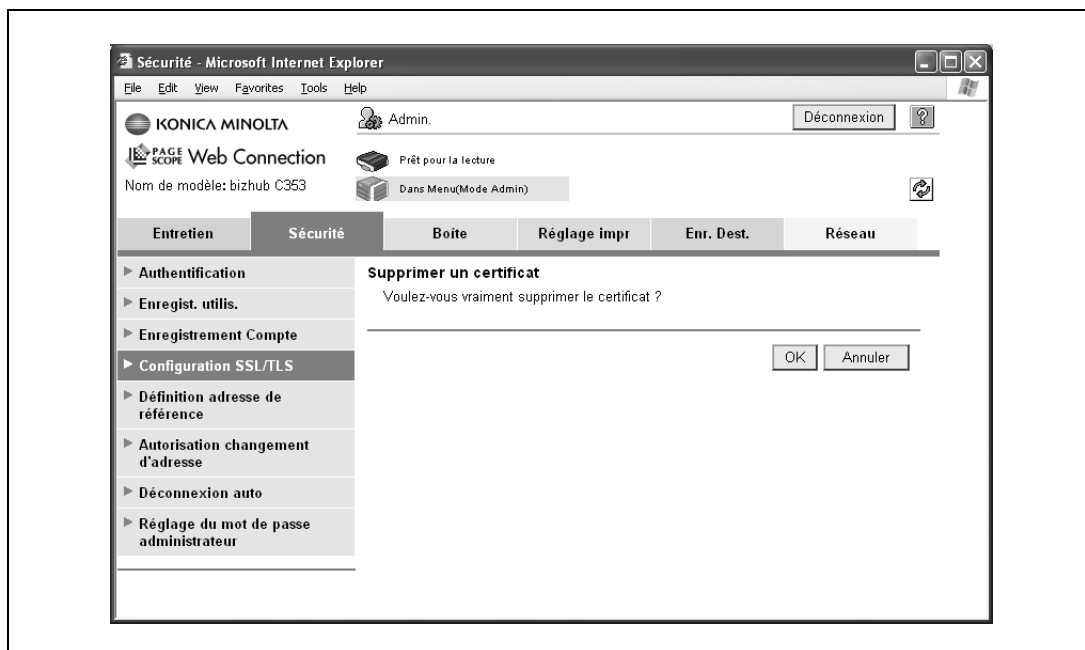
Sécurité - Microsoft Internet Explorer

File Edit View Favorites Tools Help

KONICA MINOLTA

PAGE SCOPE Web Connection

Nom de modèle: bizhub C353

Admin.

Déconnexion

Prêt pour la lecture

Dans Menu(Mode Admin)

| Entretien | Sécurité | Boite | Réglage impr | Enr. Dest. | Réseau |
|---|---|---|---|---|---|

Authentification

Enregist. utilis.

Enregistrement Compte

Configuration SSL/TLS

Définition adresse de référence

Autorisation changement d'adresse

Déconnexion auto

Réglage du mot de passe administrateur

Supprimer un certificat

Voulez-vous vraiment supprimer le certificat ?

OK Annuler